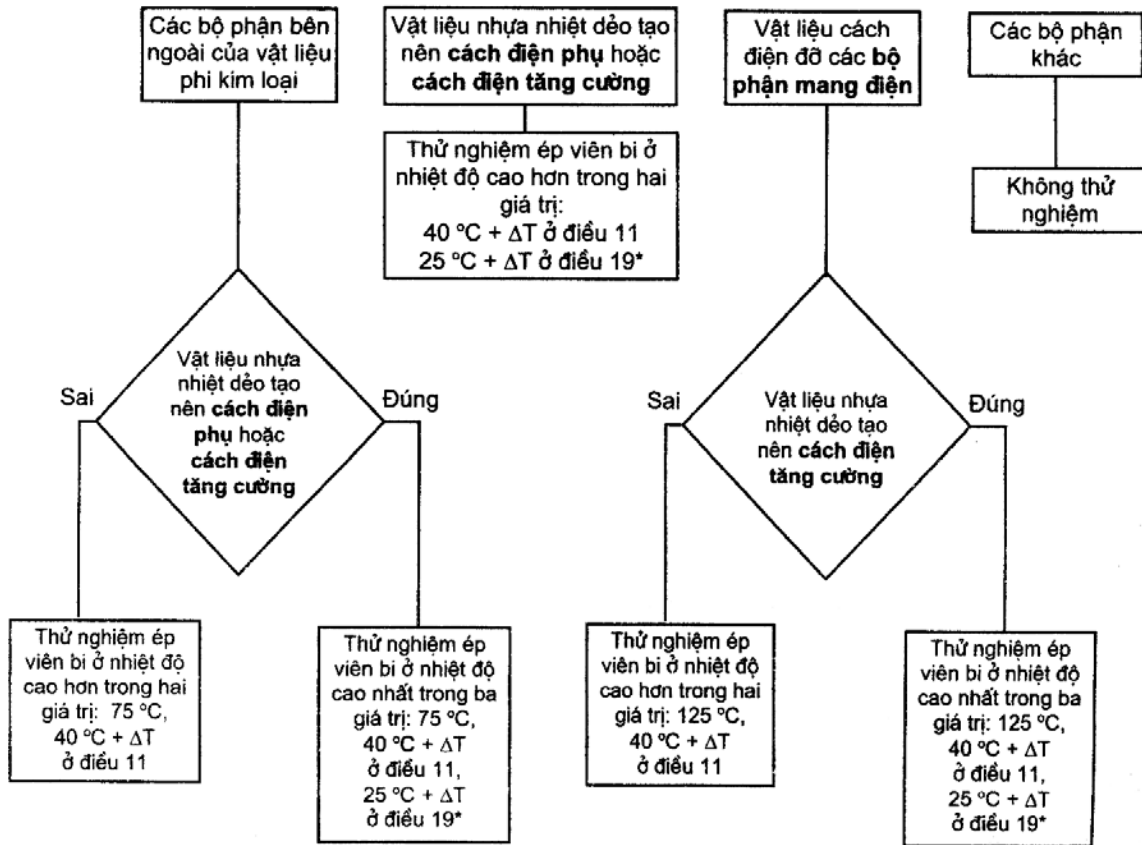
Các bộ phận bên ngoài của vật liệu phi kim loại

Vật liệu nhựa nhiệt dẻo tạo nên **cách điện phụ** hoặc **cách điện tăng cường**

Thử nghiệm ép viên bi ở nhiệt độ cao hơn trong hai giá trị: 40 °C + $\Delta$T ở điều 11 25 °C + $\Delta$T ở điều 19*

Vật liệu cách điện đỡ các **bộ phận mang điện**

Các bộ phận khác

Không thử nghiệm

Vật liệu nhựa nhiệt dẻo tạo nên **cách điện phụ** hoặc **cách điện tăng cường**

Sai

Đúng

Thử nghiệm ép viên bi ở nhiệt độ cao hơn trong hai giá trị: 75 °C, 40 °C + $\Delta$T ở điều 11

Thử nghiệm ép viên bi ở nhiệt độ cao nhất trong ba giá trị: 75 °C, 40 °C + $\Delta$T ở điều 11, 25 °C + $\Delta$T ở điều 19*

Vật liệu nhựa nhiệt dẻo tạo nên **cách điện tăng cường**

Sai

Đúng

Thử nghiệm ép viên bi ở nhiệt độ cao hơn trong hai giá trị: 125 °C, 40 °C + $\Delta$T ở điều 11

Thử nghiệm ép viên bi ở nhiệt độ cao nhất trong ba giá trị: 125 °C, 40 °C + $\Delta$T ở điều 11, 25 °C + $\Delta$T ở điều 19*